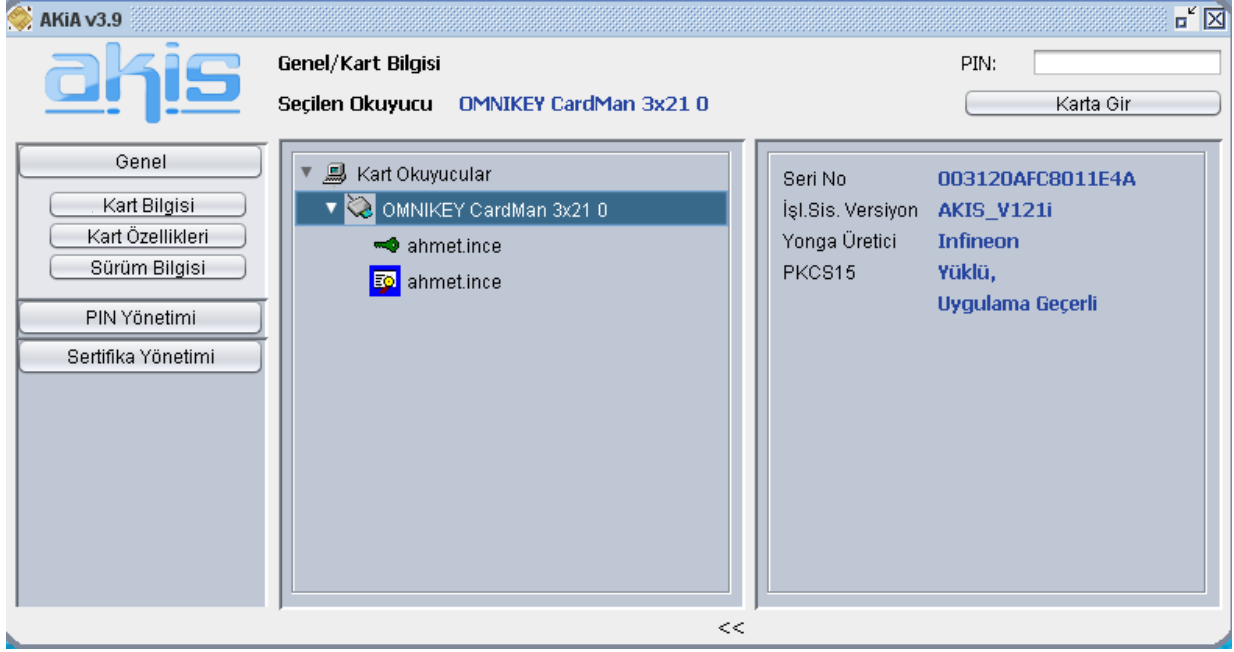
AKiA v3.9

akis

Genel/Kart Bilgisi

Seçilen Okuyucu OMNIKEY CardMan 3x21 0

PIN:

Karta Gir

Genel

Kart Bilgisi

Kart Özellikleri

Sürüm Bilgisi

PIN Yönetimi

Sertifika Yönetimi

Kart Okuyucular

OMNIKEY CardMan 3x21 0

ahmet.ince

ahmet.ince

| | |
|---|---|
| Seri No | 003120AFC8011E4A |
| İşl.Sis. Versiyon | AKIS_V121i |
| Yonga Üretici | Infineon |
| PKCS15 | Yüklü, Uygulama Geçerli |

<<